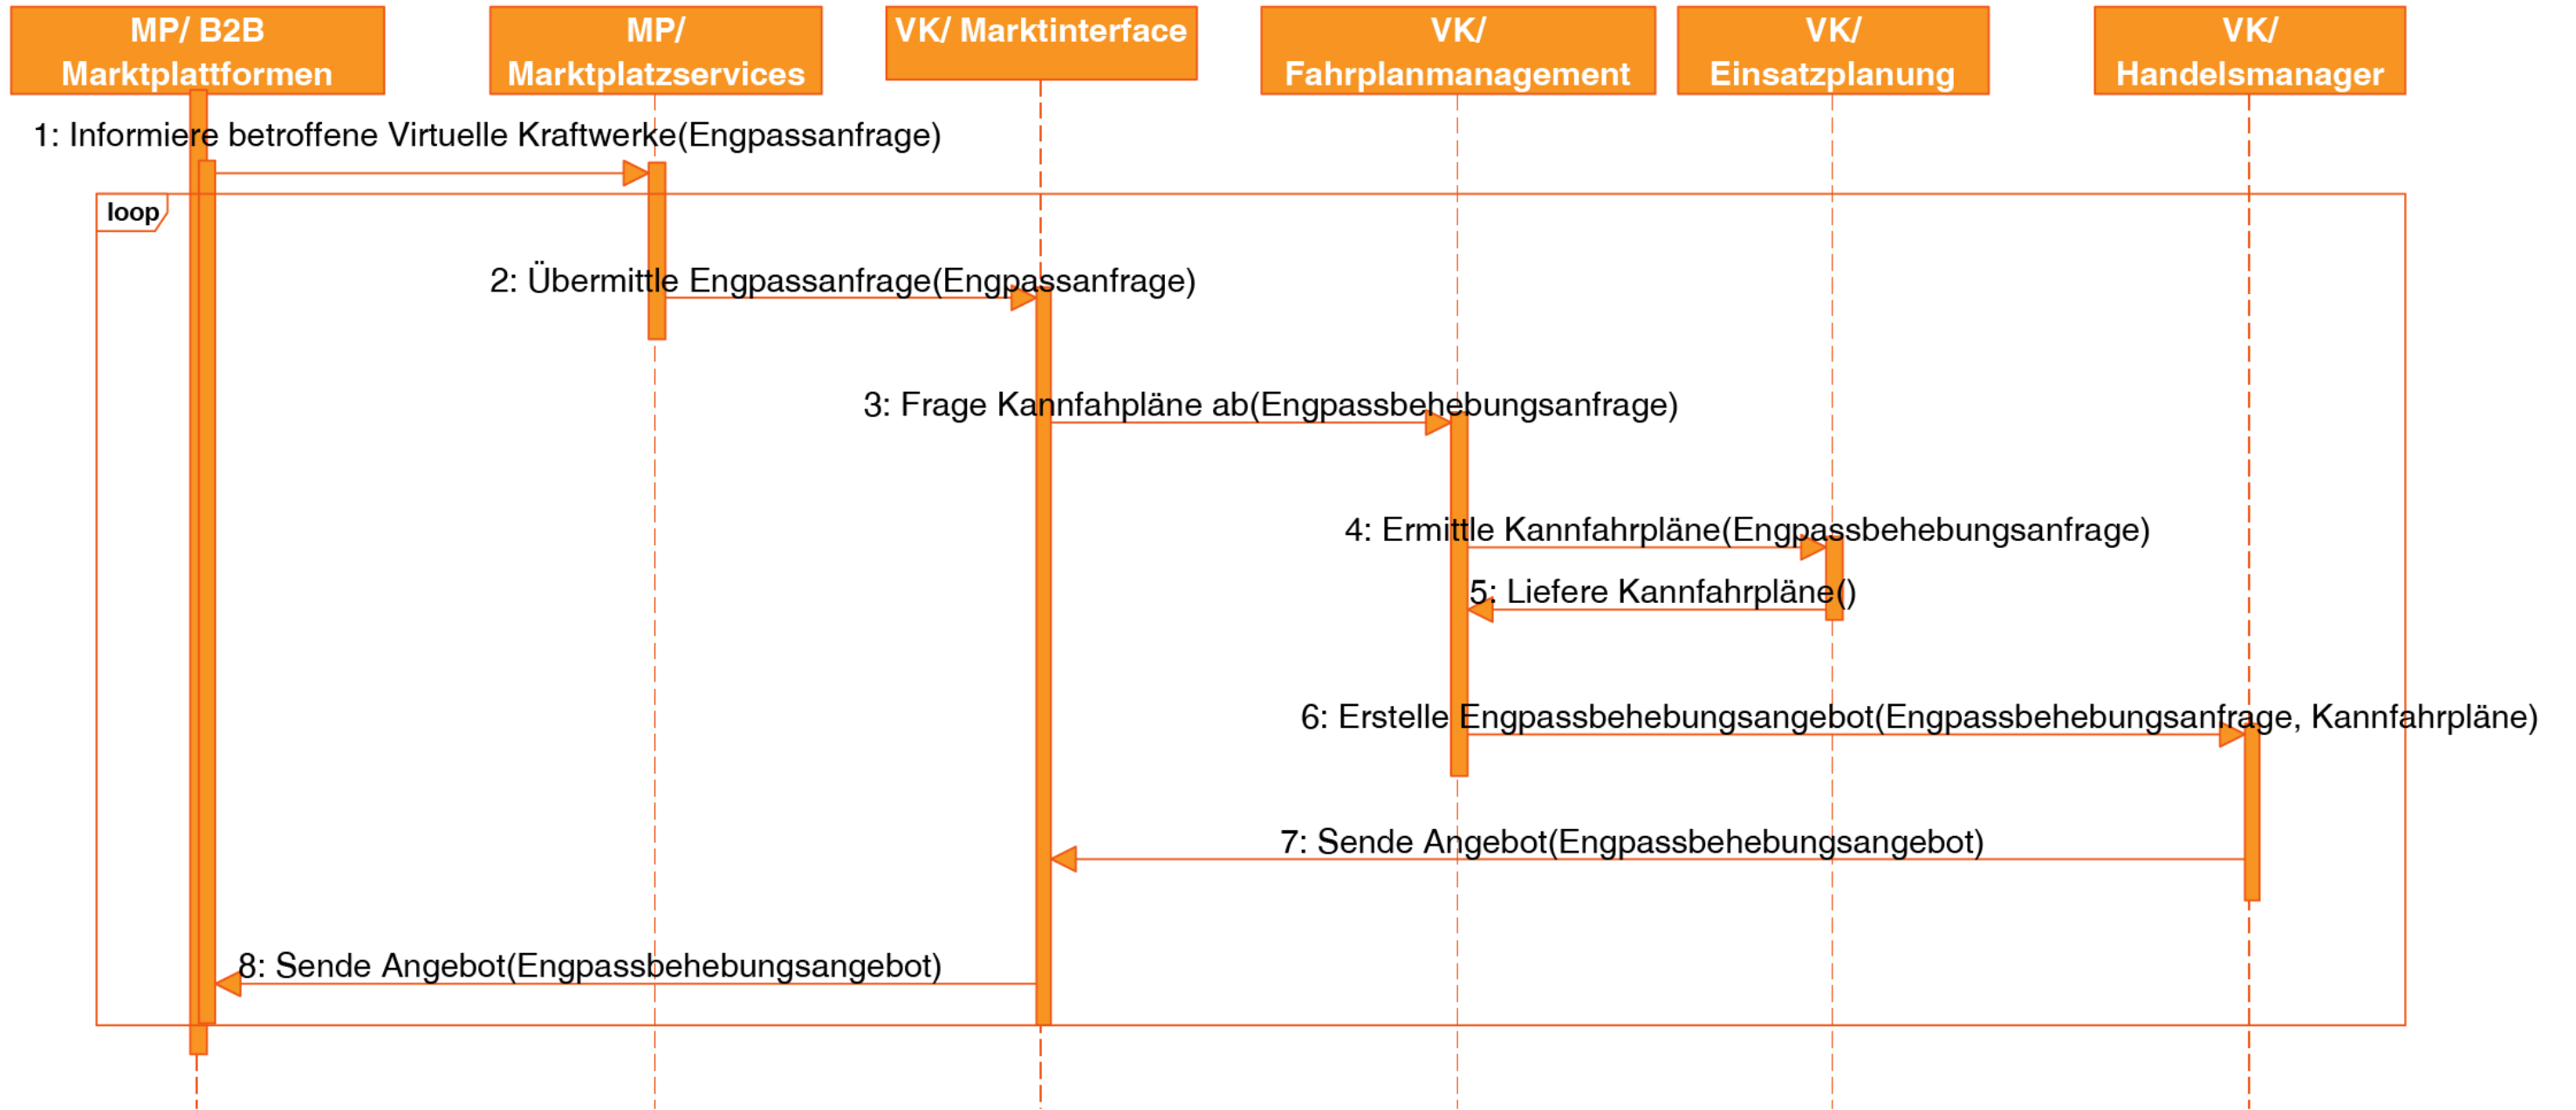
MP/ B2B Marktplattformen

MP/ Marktplatzservices

VK/ Marktinterface

VK/ Fahrplanmanagement

VK/ Einsatzplanung

VK/ Handelsmanager

1: Informiere betroffene Virtuelle Kraftwerke(Engpassanfrage)

loop

2: Übermittle Engpassanfrage(Engpassanfrage)

3: Frage Kannfahpläne ab(Engpassbehebungsanfrage)

4: Ermittle Kannfahrpläne(Engpassbehebungsanfrage)

5: Liefere Kannfahrpläne()

6: Erstelle Engpassbehebungsangebot(Engpassbehebungsanfrage, Kannfahrpläne)

7: Sende Angebot(Engpassbehebungsangebot)

8: Sende Angebot(Engpassbehebungsangebot)